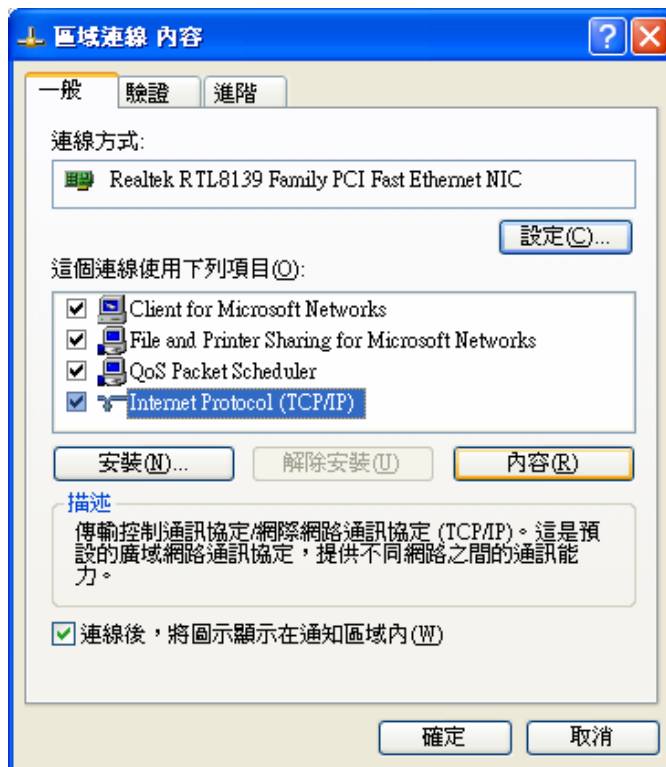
區域連線 內容

? X

一般 | 驗證 | 進階

連線方式:

Realtek RTL8139 Family PCI Fast Ethernet NIC

設定(C)...

這個連線使用下列項目(O):

Client for Microsoft Networks
File and Printer Sharing for Microsoft Networks
QoS Packet Scheduler
Internet Protocol (TCP/IP)

安裝(N)... | 解除安裝(U) | 內容(R)

描述

傳輸控制通訊協定/網際網路通訊協定 (TCP/IP)。這是預設的廣域網路通訊協定，提供不同網路之間的通訊能力。

連線後，將圖示顯示在通知區域內(W)

確定 | 取消